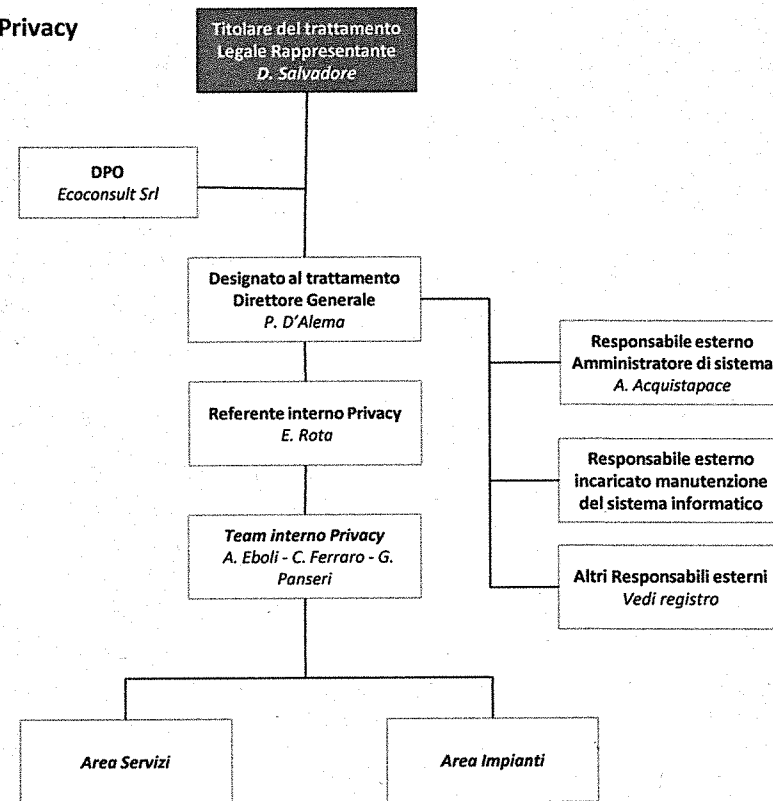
Privacy

Titolare del trattamento
Legale Rappresentante
D. Salvadore

DPO
Ecoconsult Srl

Designato al trattamento
Direttore Generale
P. D'Alema

Responsabile esterno
Amministratore di sistema
A. Acquistapace

Referente interno Privacy
E. Rota

Responsabile esterno
incaricato manutenzione
del sistema informatico

Team interno Privacy
A. Eboli - C. Ferraro - G. Panseri

Altri Responsabili esterni
Vedi registro

Area Servizi

Area Impianti